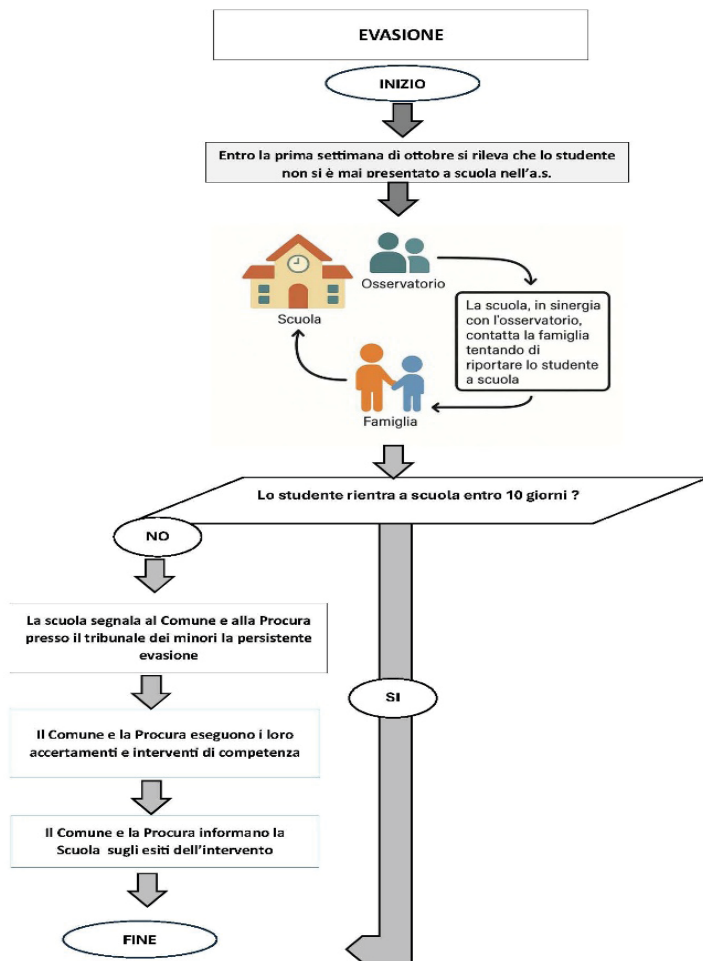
EVASIONE

INIZIO

Entro la prima settimana di ottobre si rileva che lo studente non si è mai presentato a scuola nell'a.s.

Osservatorio

Scuola

La scuola, in sinergia con l'osservatorio, contatta la famiglia tentando di riportare lo studente a scuola

Famiglia

Lo studente rientra a scuola entro 10 giorni ?

NO

La scuola segnala al Comune e alla Procura presso il tribunale dei minori la persistente evasione

SI

Il Comune e la Procura eseguono i loro accertamenti e interventi di competenza

Il Comune e la Procura informano la Scuola sugli esiti dell'intervento

FINE